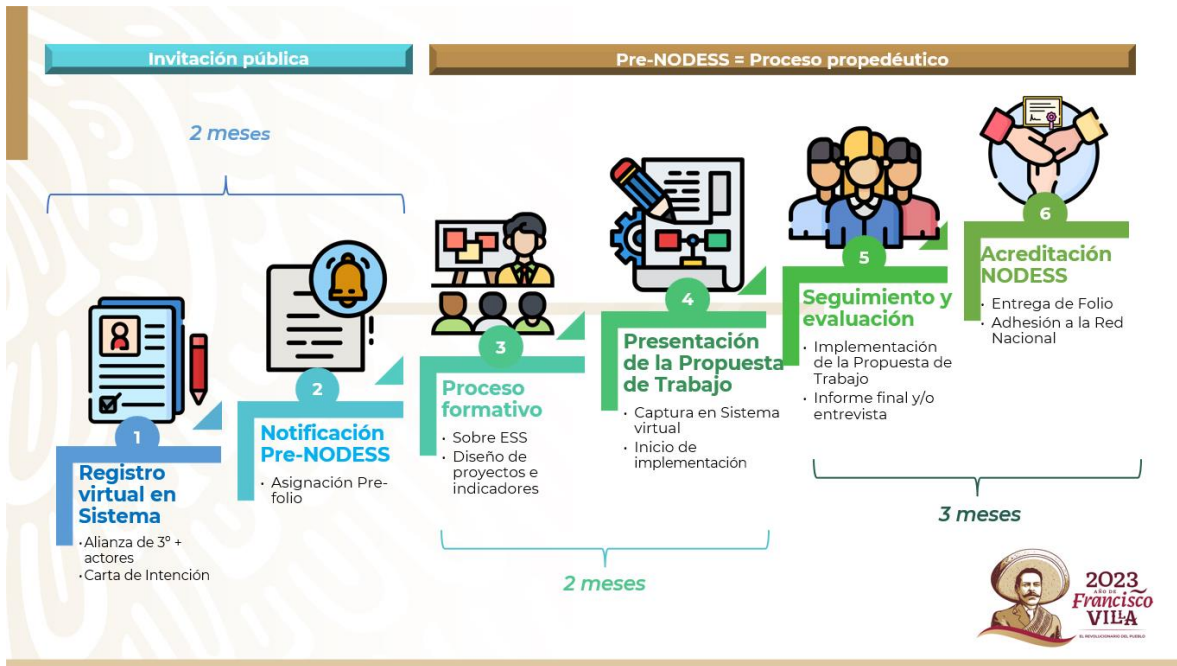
Invitación pública

Pre-NODESS = Proceso propedéutico

2 meses

1
Registro virtual en Sistema
• Alianza de 3° + actores
• Carta de Intención

2
Notificación Pre-NODESS
• Asignación Pre-folio

3
Proceso formativo
• Sobre ESS
• Diseño de proyectos e indicadores

4
Presentación de la Propuesta de Trabajo
• Captura en Sistema virtual
• Inicio de implementación

5
Seguimiento y evaluación
• Implementación de la Propuesta de Trabajo
• Informe final y/o entrevista

6
Acreditación NODESS
• Entrega de Folio
• Adhesión a la Red Nacional

2 meses

3 meses

2023
AÑO DE
Francisco
VILLA
EL REVOLUCIONARIO DEL PUEBLO